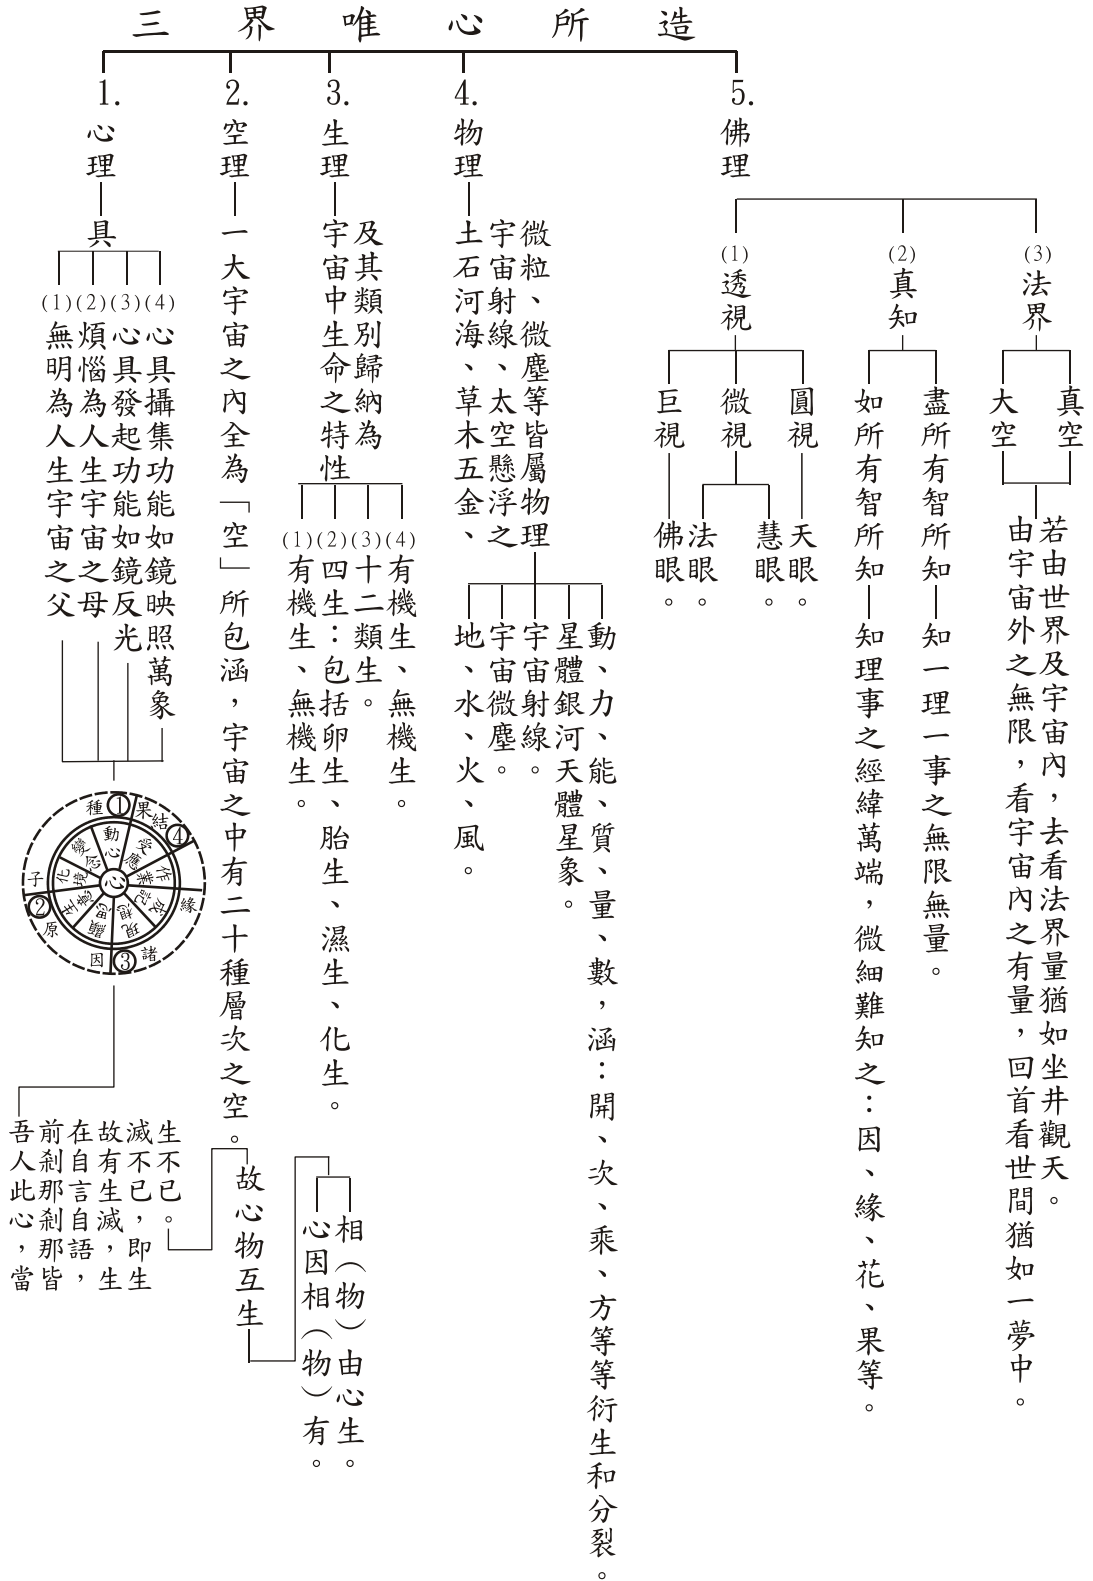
三界唯心所造

1.
心理—具

(1) 心具攝集功能如鏡映照萬象
(2) 心具發起功能如鏡反光
(3) 煩惱為人生宇宙之母
(4) 無明為人生宇宙之父

種 ① 果 結 ④ 動 心 作 緣 ② 子 化 原 因 ③ 諸

生不已，即生滅不已。故有生自滅，在言語，前剎那剎那皆，吾人此心，當

2.
空理—一大宇宙之內全為「空」所包涵，宇宙之中有二十種層次之空。

故心物互生

相（物）由心生。心因相（物）有。

3.
生理—及其類別歸納為宇宙中生命之特性

(1) 有機生、無機生。
(2) 十二類生。
(3) 四生：包括卵生、胎生、濕生、化生。
(4) 有機生、無機生。

4.
物理—微粒、微塵等皆屬物理之宇宙射線、太空懸浮土石河海、草木五金、

動、力、能、質、量、數，涵：開、次、乘、方等等衍生和分裂。
星體銀河天體星象。
宇宙射線。
宇宙微塵。
地、水、火、風。

5.
佛理

(1) 透視
圓視—天眼。
微視—慧眼。法眼。
巨視—佛眼。

(2) 真知
盡所有智所知—知一理一事之無限無量。
如所有智所知—知理事之經緯萬端，微細難知之：因、緣、花、果等。

(3) 法界
真空
大空
若由世界及宇宙內，去看法界量猶如坐井觀天。由宇宙外之無限，看宇宙內之有量，回首看世間猶如一夢中。